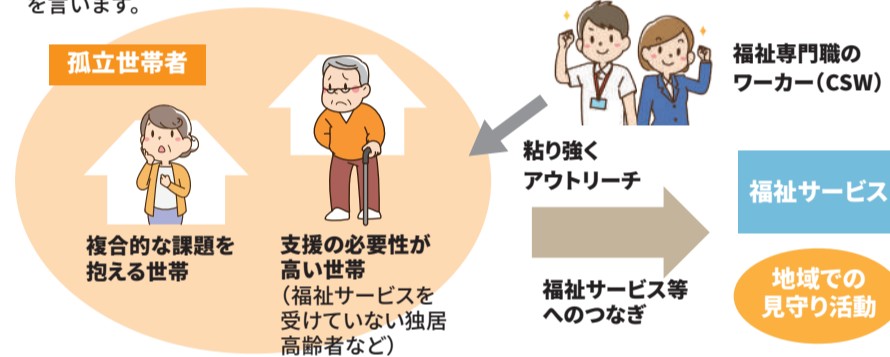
を言います。

孤立世帯者

複合的な課題を抱える世帯

支援の必要性が高い世帯
（福祉サービスを受けていない独居高齢者など）

福祉専門職のワーカー（CSW）

粘り強くアウトリーチ

福祉サービス

福祉サービス等へのつなぎ

地域での見守り活動